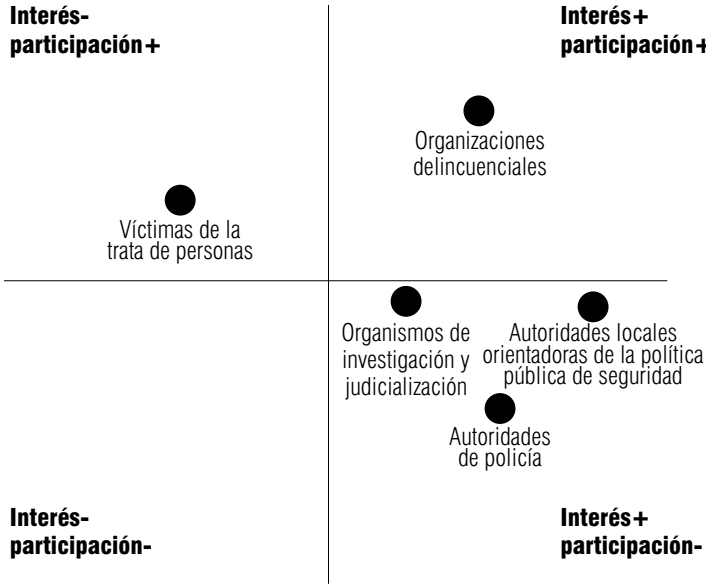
Interés-
participación+

Interés+
participación+

Organizaciones delincuenciales

Víctimas de la trata de personas

Organismos de investigación y judicialización

Autoridades locales orientadoras de la política pública de seguridad

Autoridades de policía

Interés-
participación-

Interés+
participación-